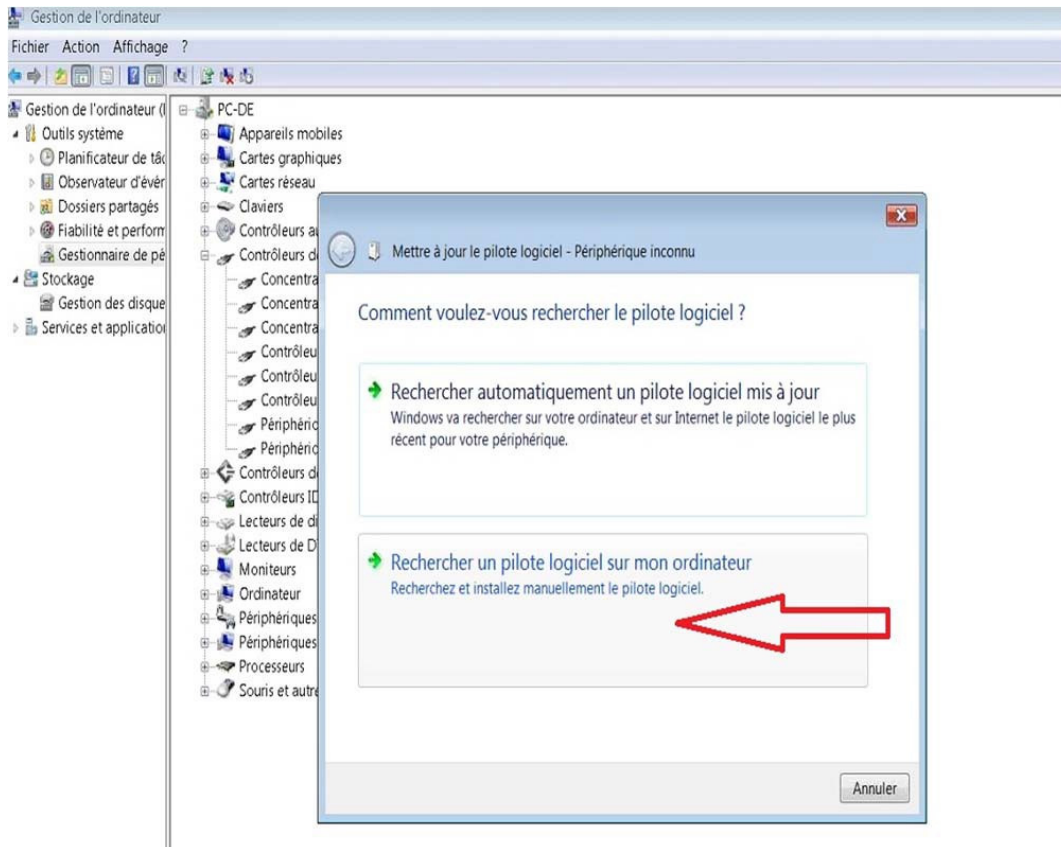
Gestion de l'ordinateur

Fichier Action Affichage ?

Gestion de l'ordinateur (l
Outils système
Planificateur de tâc
Observateur d'évér
Dossiers partagés
Fiabilité et perform
Gestionnaire de pé
Stockage
Gestion des disque
Services et applicatior

PC-DE
Appareils mobiles
Cartes graphiques
Cartes réseau
Claviers
Contrôleurs au
Contrôleurs d
Concentra
Concentra
Concentra
Contrôleu
Contrôleu
Contrôleu
Périphéric
Périphéric
Contrôleurs d
Contrôleurs ID
Lecteurs de di
Lecteurs de D
Moniteurs
Ordinateur
Périphériques
Périphériques
Processeurs
Souris et autre

Mettre à jour le pilote logiciel - Périphérique inconnu

Comment voulez-vous rechercher le pilote logiciel ?

Rechercher automatiquement un pilote logiciel mis à jour
Windows va rechercher sur votre ordinateur et sur Internet le pilote logiciel le plus récent pour votre périphérique.

Rechercher un pilote logiciel sur mon ordinateur
Recherchez et installez manuellement le pilote logiciel.

Annuler